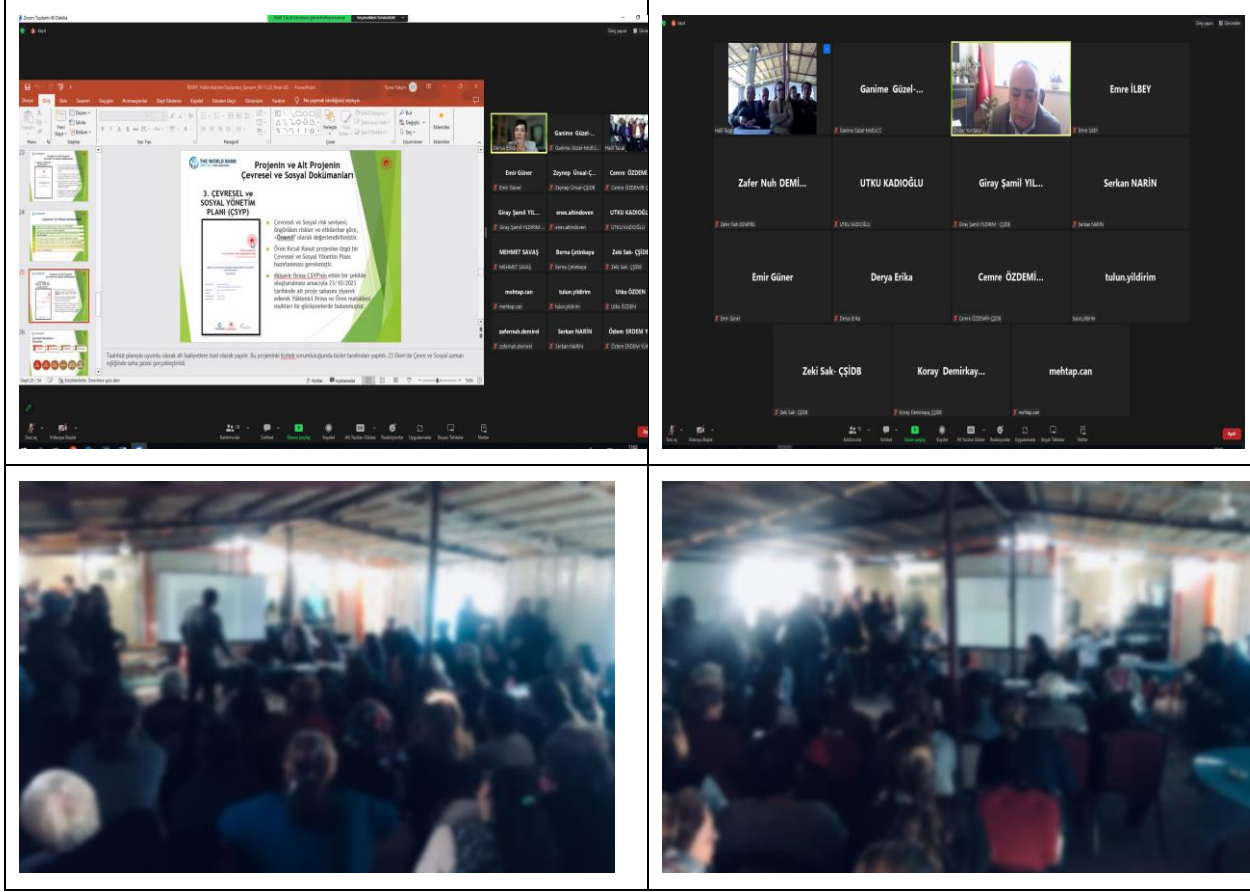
Zoom Toplantı 40 Dakika

THE WORLD BANK

Projenin ve Alt Projenin Çevresel ve Sosyal Dokümanları

3. ÇEVRESEL ve SOSYAL YÖNETİM PLANI (ÇSYP)

Çevresel ve Sosyal risk seviyesi, öngörülen riskler ve etkilerine göre, "Önemli" olarak değerlendirilmiştir.

Ören Kırsal Konut projesine özgü bir Çevresel ve Sosyal Yönetim Planı hazırlanması gereklidir.

Yüklenici firma ÇSYP'nin etkin bir şekilde oluşturulması amacıyla 23/10/2023 tarihinde alt proje sahasını ziyaret ederek Yüklenici firma ve Ören mahallesi muhtarı ile görüşmelerde bulunmuştur.

Emir Güner
Zeynep Ünsal-Ç...
Cemre ÖZDEMİ...
Giray Şamil YIL...
emre.altindoven
UTKU KADIOĞLU
MEHMET SAVAŞ
Berna Çetinkaya
Zeki Sak- ÇŞIDB
mehtap.can
tulun.yildirim
Utku ÖZDEN
zafernuh.demirel
Serkan NARİN
Özlem ERDEM Y...
Ganime Güzel-...

Ganime Güzel-...
Emre İLBEY
Zafer Nuh DEMİ...
UTKU KADIOĞLU
Giray Şamil YIL...
Serkan NARİN
Emir Güner
Derya Erika
Cemre ÖZDEMİ...
tulun.yildirim
Zeki Sak- ÇŞIDB
Koray Demirkay...
mehtap.can